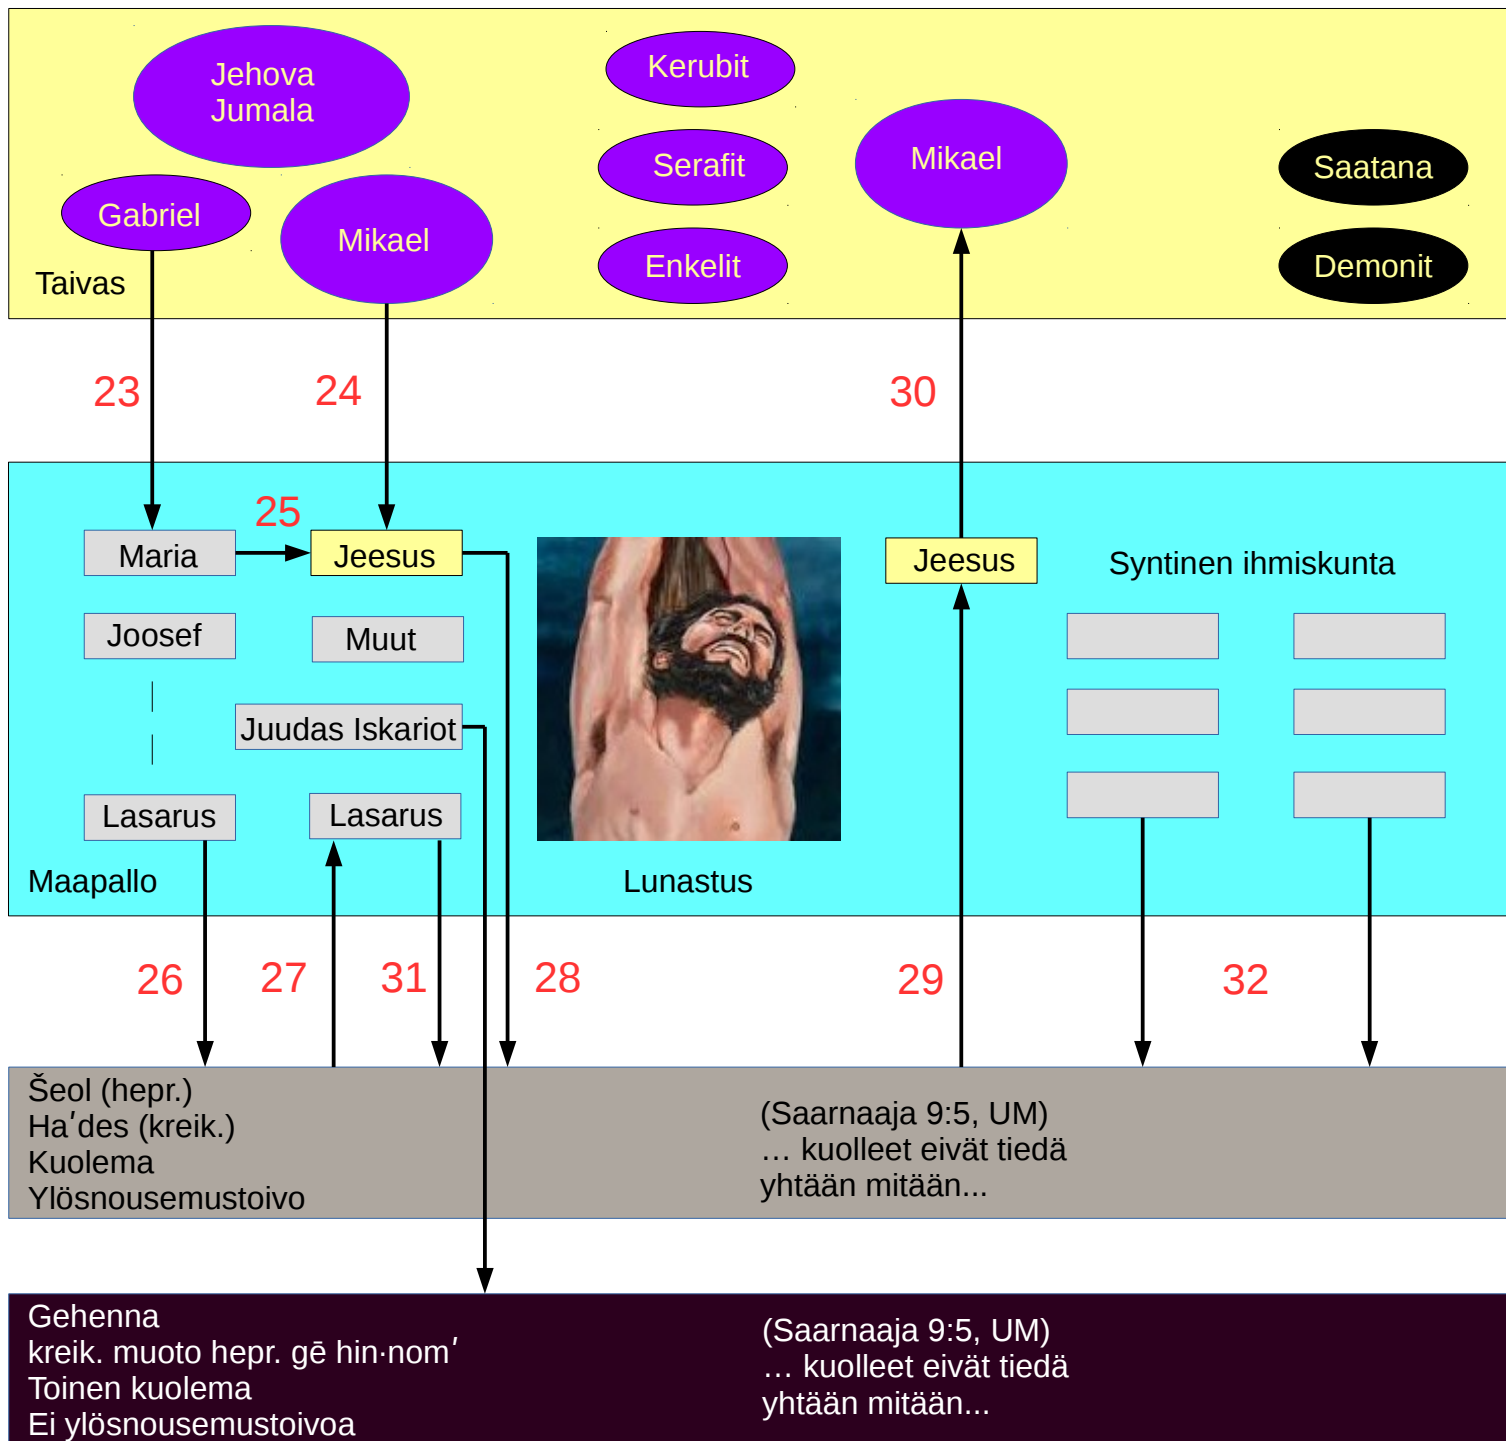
Jehova
Jumala

Kerubit

Serafit

Enkelit

Mikael

Saatana

Demonit

Gabriel

Mikael

Taivas

23

24

30

25

Maria

Jeesus

Jeesus

Syntinen ihmiskunta

Joosef

Muut

Juudas Iskariot

Lasarus

Lasarus

Maapallo

Lunastus

26

27

31

28

29

32

Šeol (hepr.)
Haʹdes (kreik.)
Kuolema
Ylösnousemustoivo

(Saarnaaja 9:5, UM)
… kuolleet eivät tiedä yhtään mitään...

Gehenna
kreik. muoto hepr. gē hin·nomʹ
Toinen kuolema
Ei ylösnousemustoivoa

(Saarnaaja 9:5, UM)
… kuolleet eivät tiedä yhtään mitään...